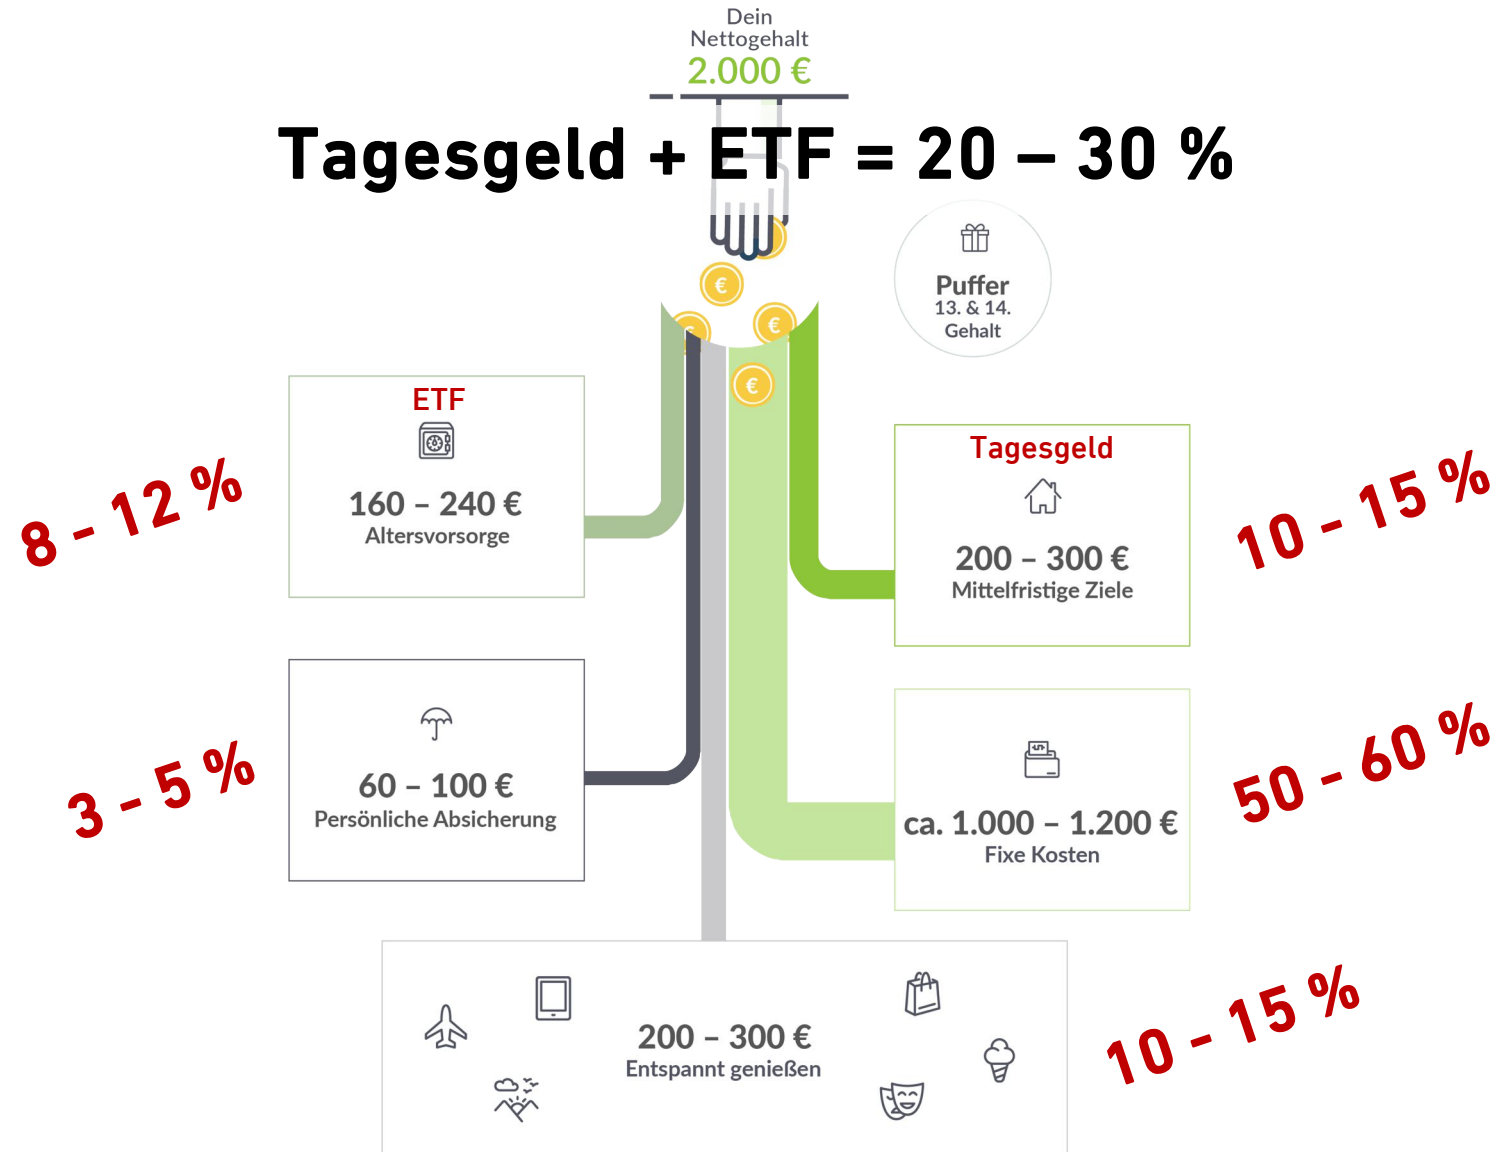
Dein Nettogehalt
2.000 €

Tagesgeld + ETF = 20 – 30 %

Puffer
13. & 14.
Gehalt

ETF
160 – 240 €
Altersvorsorge

8 - 12 %

Tagesgeld
200 – 300 €
Mittelfristige Ziele

10 - 15 %

60 – 100 €
Persönliche Absicherung

3 - 5 %

ca. 1.000 – 1.200 €
Fixe Kosten

50 - 60 %

200 – 300 €
Entspannt genießen

10 - 15 %